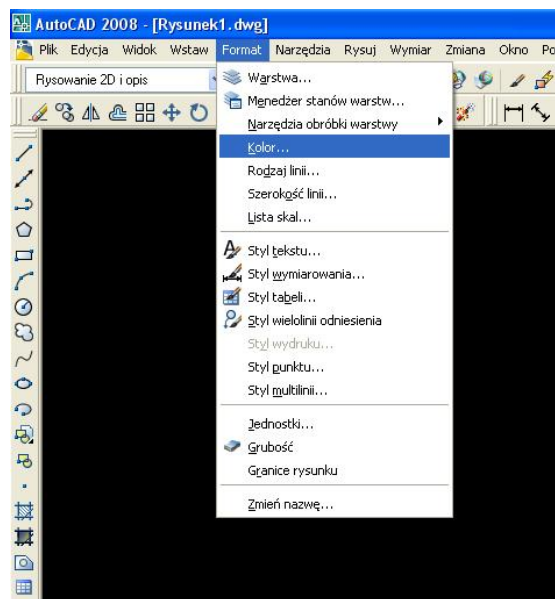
AutoCAD 2008 - [Rysunek1.dwg]

Plik Edycja Widok Wstaw Format Narzędzia Rysuj Wymiar Zmiana Okno Po

Rysowanie 2D i opis

Warstwa...
Menedżer stanów warstw...
Narzędzia obróbki warstwy
Kolor...
Rodzaj linii...
Szerokość linii...
Lista skal...
Styl tekstu...
Styl wymiarowania...
Styl tabeli...
Styl wielolinii odniesienia
Styl wydruku...
Styl punktu...
Styl multilinii...
Jednostki...
Grubość
Granice rysunku
Zmień nazwę...